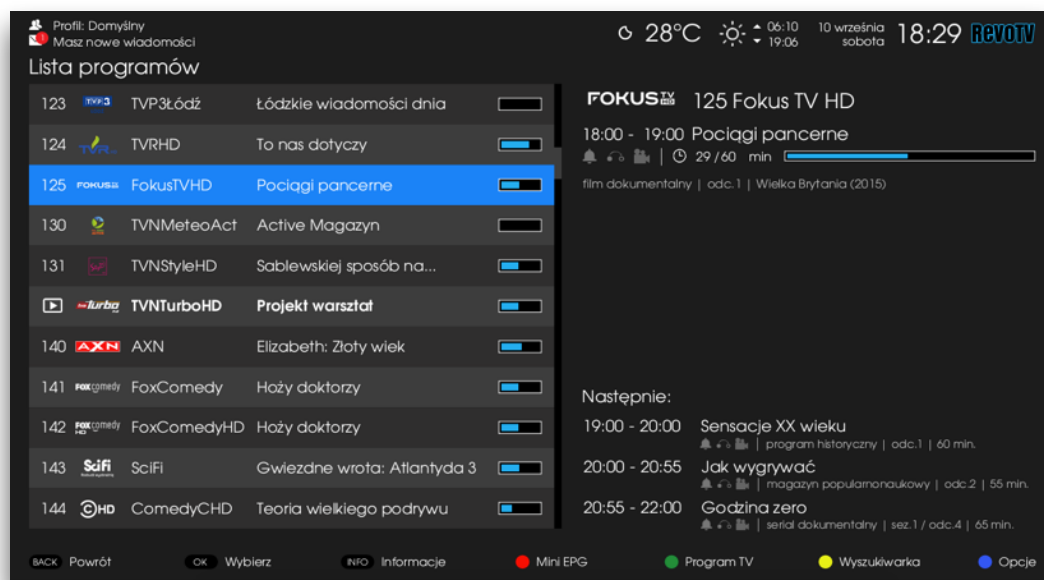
Profil: Domyślny
Masz nowe wiadomości

28°C 06:10 19:06 10 września sobota 18:29 RevoTV

Lista programów

| | | | |
|---|---|---|---|
| 123 | TVP3 | TVP3Łódź | Łódzkie wiadomości dnia |
| 124 | TVR | TVRHD | To nas dotyczy |
| 125 | FOKUS | FokusTVHD | Pociągi pancerne |
| 130 | | TVNMeteoAct | Active Magazyn |
| 131 | | TVNStyleHD | Sablewskiej sposób na... |
| | Turbo | TVNTurboHD | Projekt warsztat |
| 140 | AXN | AXN | Elizabeth: Złoty wiek |
| 141 | FOX comedy | FoxComedy | Hoży doktorzy |
| 142 | FOX comedy HD | FoxComedyHD | Hoży doktorzy |
| 143 | Scifi | SciFi | Gwiezdne wrota: Atlantyda 3 |
| 144 | CHD | ComedyCHD | Teoria wielkiego podrywu |

FOKUS TV HD 125 Fokus TV HD

18:00 - 19:00 Pociągi pancerne
29 / 60 min

film dokumentalny | odc. 1 | Wielka Brytania (2015)

Następnie:

19:00 - 20:00 Sensacje XX wieku
| program historyczny | odc.1 | 60 min.

20:00 - 20:55 Jak wygrywać
| magazyn popularnonaukowy | odc.2 | 55 min.

20:55 - 22:00 Godzina zero
| serial dokumentalny | sez.1 / odc.4 | 65 min.

BACK Powrót OK Wybierz INFO Informacje Mini EPG Program TV Wyszukiwarka Opcje